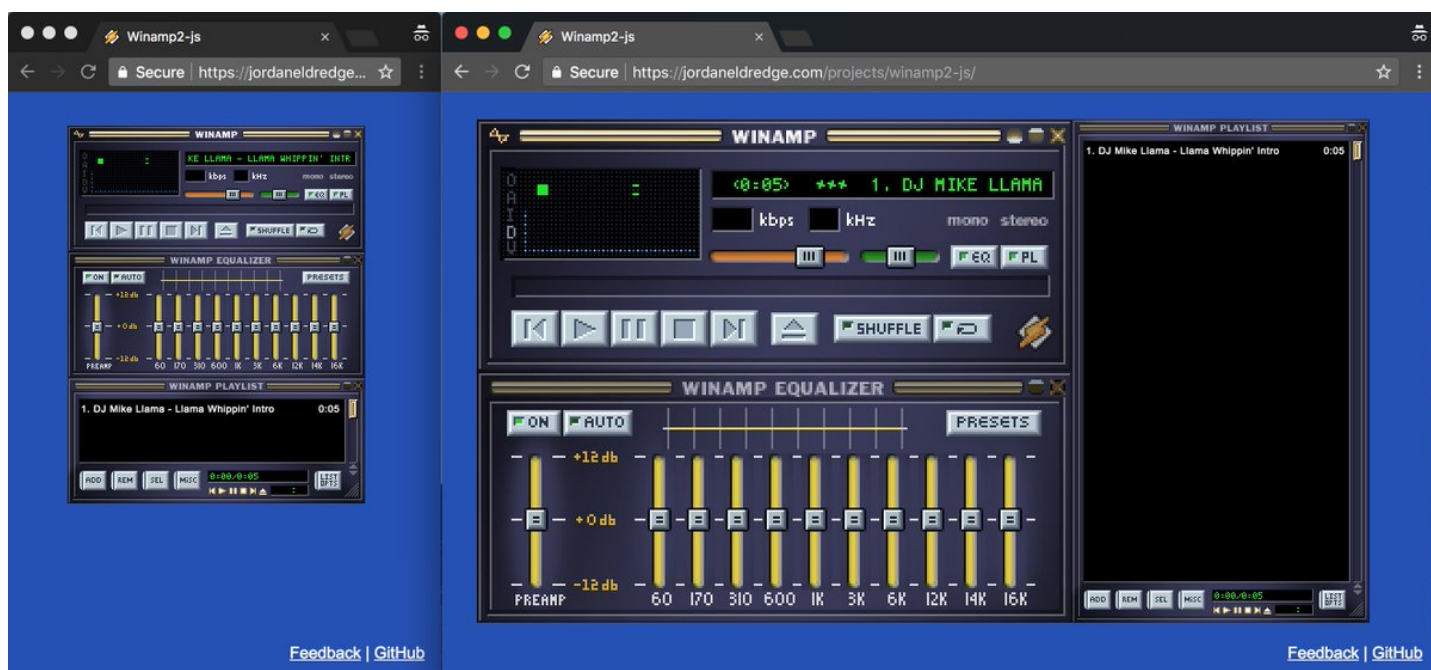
Winamp2-js
Secure | https://jordaneldredge...

WINAMP
KE LLAMA - LLAMA WHIPPIN' INTR
kbps kHz mono stereo
EQ PL
SHUFFLE

WINAMP EQUALIZER
ON AUTO PRESETS
+12 db
+0 db
-12 db
PREAMP 60 170 310 600 1K 3K 6K 12K 14K 16K

WINAMP PLAYLIST
1. DJ Mike Llama - Llama Whippin' Intro 0:05
ADD REM SEL MISC 0:00/0:05 LIST OPTS

Feedback | GitHub

Winamp2-js
Secure | https://jordaneldredge.com/projects/winamp2-js/

WINAMP
O A I D V
<0:05> *** 1. DJ MIKE LLAMA
kbps kHz mono stereo
EQ PL
SHUFFLE

WINAMP EQUALIZER
ON AUTO PRESETS
+12 db
+0 db
-12 db
PREAMP 60 170 310 600 1K 3K 6K 12K 14K 16K

WINAMP PLAYLIST
1. DJ Mike Llama - Llama Whippin' Intro 0:05
ADD REM SEL MISC 0:00/0:05 LIST OPTS

Feedback | GitHub